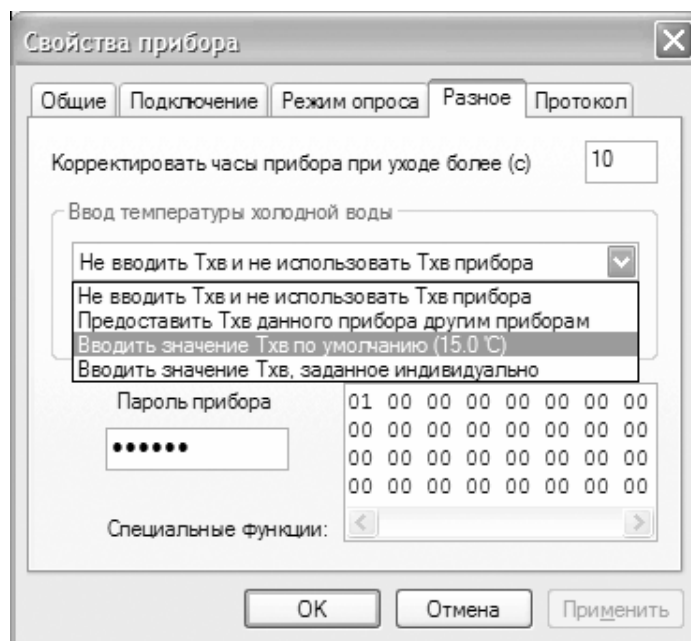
Свойства прибора

Общие | Подключение | Режим опроса | Разное | Протокол

Корректировать часы прибора при уходе более (с) 10

Ввод температуры холодной воды

Не вводить Тхв и не использовать Тхв прибора

Не вводить Тхв и не использовать Тхв прибора
Предоставить Тхв данного прибора другим приборам
Вводить значение Тхв по умолчанию (15.0 °С)
Вводить значение Тхв, заданное индивидуально

Пароль прибора

•••••••

01 00 00 00 00 00 00 00
00 00 00 00 00 00 00 00
00 00 00 00 00 00 00 00
00 00 00 00 00 00 00 00

Специальные функции:

OK | Отмена | Применить